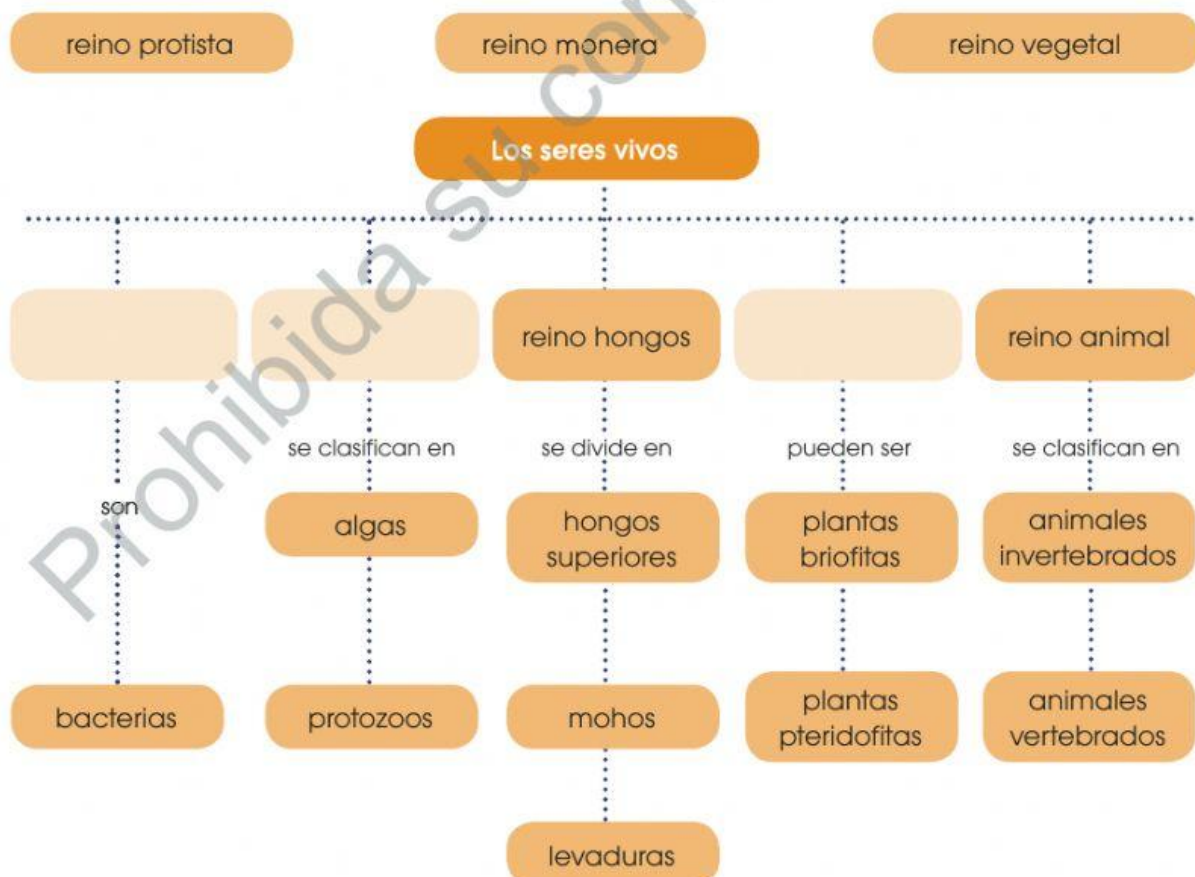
reino protista

reino monera

reino vegetal

Prohibida su co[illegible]

Los seres vivos

reino hongos

reino animal

son

se clasifican en

se divide en

pueden ser

se clasifican en

algas

hongos superiores

plantas briofitas

animales invertebrados

bacterias

protozoos

mohos

plantas pteridofitas

animales vertebrados

levaduras